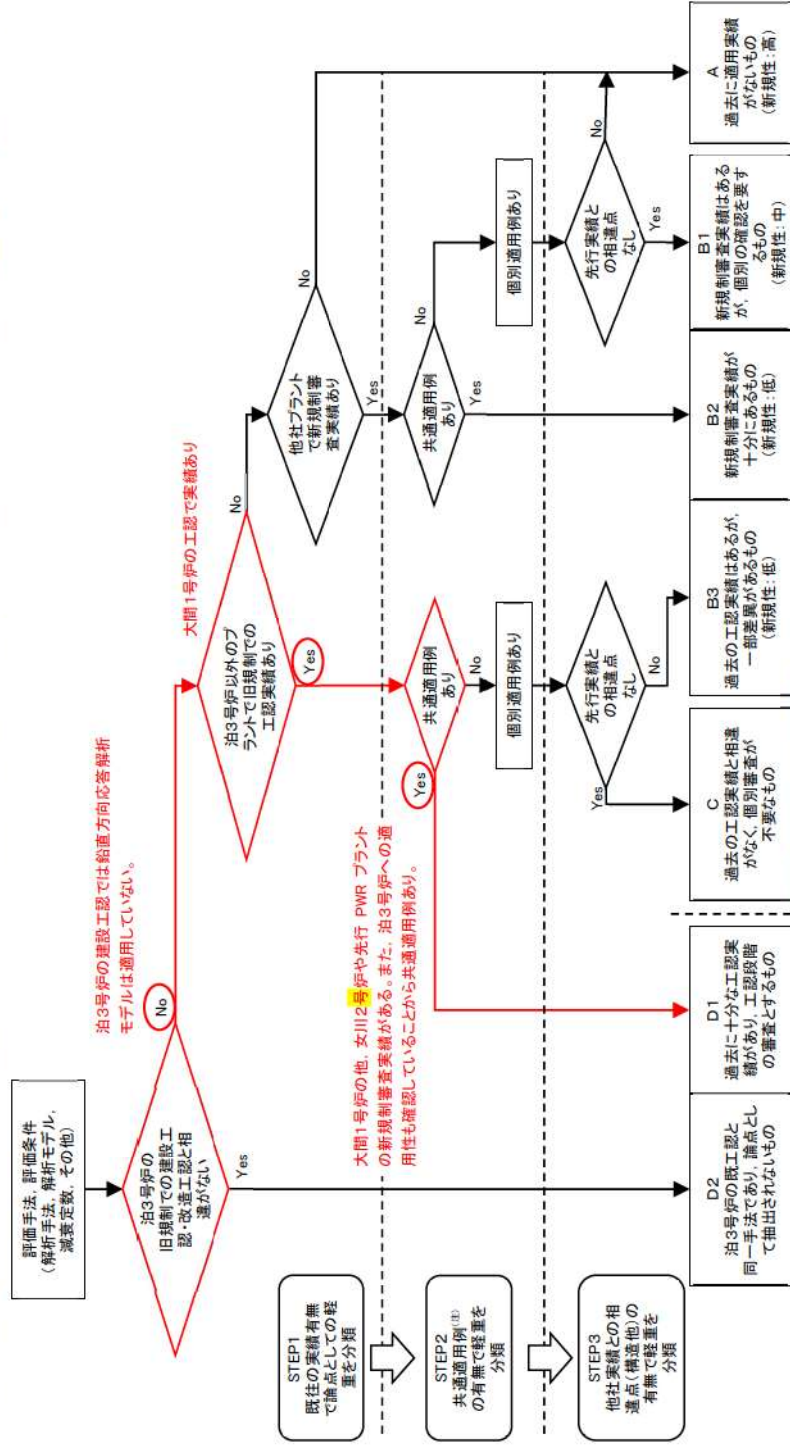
評価手法，評価条件
（解析手法，解析モデル，減衰定数，その他）

泊3号炉の旧規制での建設工認・改造工認と相違がない

Yes

No

泊3号炉の建設工認では鉛直方向応答解析モデルは適用していない。

泊3号炉以外のプラントで旧規制での工認実績あり

大間1号炉の工認で実績あり

No

他社プラントで新規制審査実績あり

No

Yes

Yes

共通適用例あり

No

個別適用例あり

先行実績との相違点なし

Yes

No

共通適用例あり

No

個別適用例あり

Yes

先行実績との相違点なし

Yes

No

Yes

大間1号炉の他，女川2号炉や先行 PWR プラントの新規制審査実績がある。また，泊3号炉への適用性も確認していることから共通適用例あり。

STEP1
既往の実績有無で論点としての軽重を分類

STEP2
共通適用例(注)の有無で軽重を分類

STEP3
他社実績との相違点（構造他）の有無で軽重を分類

D2
泊3号炉の既工認と同一手法であり，論点として抽出されないもの

D1
過去に十分な工認実績があり，工認段階の審査とするもの

C
過去の工認実績と相違がなく，個別審査が不要なもの

B3
過去の工認実績はあるが，一部差異があるもの
（新規性：低）

B2
新規制審査実績が十分にあるもの
（新規性：低）

B1
新規制審査実績はあるが，個別の確認を要するもの
（新規性：中）

A
過去に適用実績がないもの
（新規性：高）